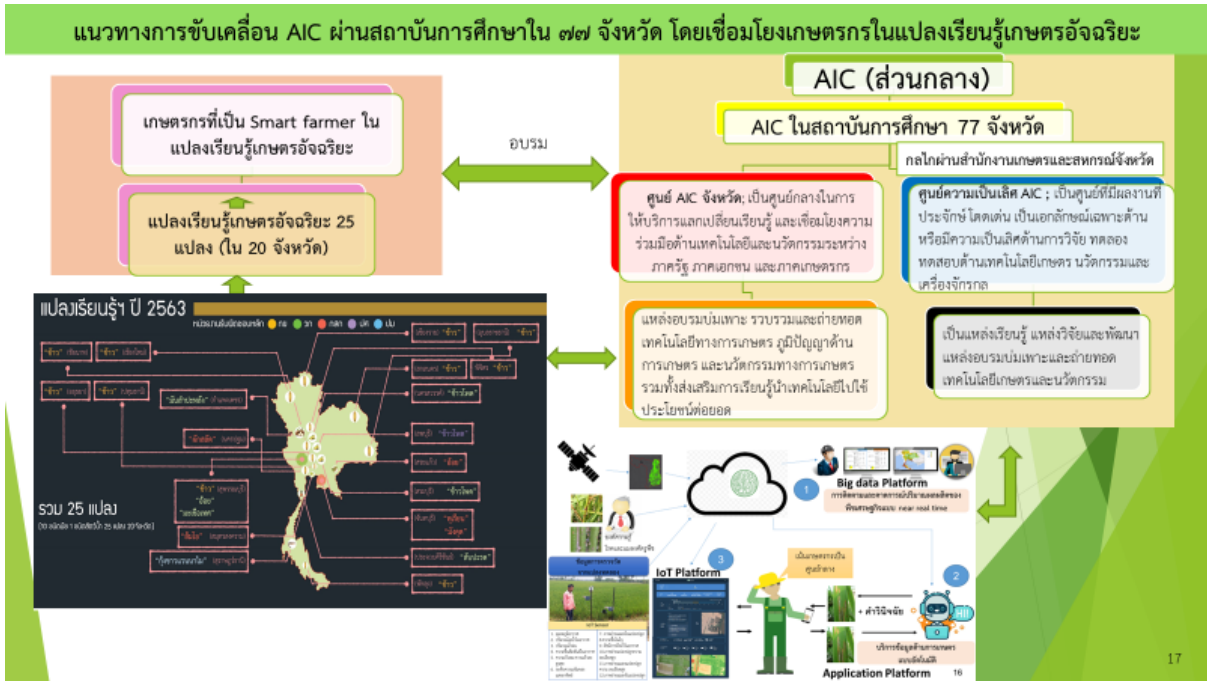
แนวทางการขับเคลื่อน AIC ผ่านสถาบันการศึกษาใน ๗๗ จังหวัด โดยเชื่อมโยงเกษตรกรในแปลงเรียนรู้เกษตรอัจฉริยะ

เกษตรกรที่เป็น Smart farmer ในแปลงเรียนรู้เกษตรอัจฉริยะ

แปลงเรียนรู้เกษตรอัจฉริยะ 25 แปลง (ใน 20 จังหวัด)

อบรม

AIC (ส่วนกลาง)

AIC ในสถาบันการศึกษา 77 จังหวัด

กลไกผ่านสำนักงานเกษตรและสหกรณ์จังหวัด

ศูนย์ AIC จังหวัด; เป็นศูนย์กลางในการให้บริการแลกเปลี่ยนเรียนรู้ และเชื่อมโยงความร่วมมือด้านเทคโนโลยีและนวัตกรรมระหว่างภาครัฐ ภาคเอกชน และภาคเกษตรกร

ศูนย์ความเป็นเลิศ AIC ; เป็นศูนย์ที่มีผลงานที่ประจักษ์ โดดเด่น เป็นเอกลักษณ์เฉพาะด้าน หรือมีความเป็นเลิศด้านการวิจัย ทดลอง ทดสอบด้านเทคโนโลยีเกษตร นวัตกรรมและเครื่องจักรกล

แหล่งอบรมบ่มเพาะ รวบรวมและถ่ายทอดเทคโนโลยีทางการเกษตร ภูมิปัญญาด้านการเกษตร และนวัตกรรมทางการเกษตร รวมทั้งส่งเสริมการเรียนรู้นำเทคโนโลยีไปใช้ประโยชน์ต่อยอด

เป็นแหล่งเรียนรู้ แหล่งวิจัยและพัฒนา แหล่งอบรมบ่มเพาะและถ่ายทอดเทคโนโลยีเกษตรและนวัตกรรม

แปลงเรียนรู้ฯ ปี 2563

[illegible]

รวม 25 แปลง

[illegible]

Big data Platform

IoT Platform

Application Platform

16

17